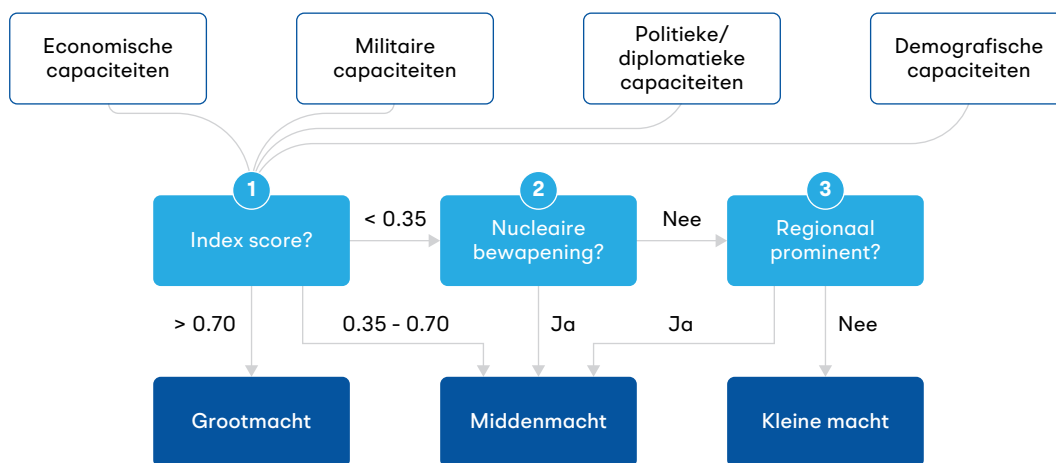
Economische capaciteiten

Militaire capaciteiten

Politieke/ diplomatieke capaciteiten

Demografische capaciteiten

1

Index score?

< 0.35

2

Nucleaire bewapening?

Nee

3

Regionaal prominent?

> 0.70

0.35 - 0.70

Ja

Ja

Nee

Grootmacht

Middenmacht

Kleine macht